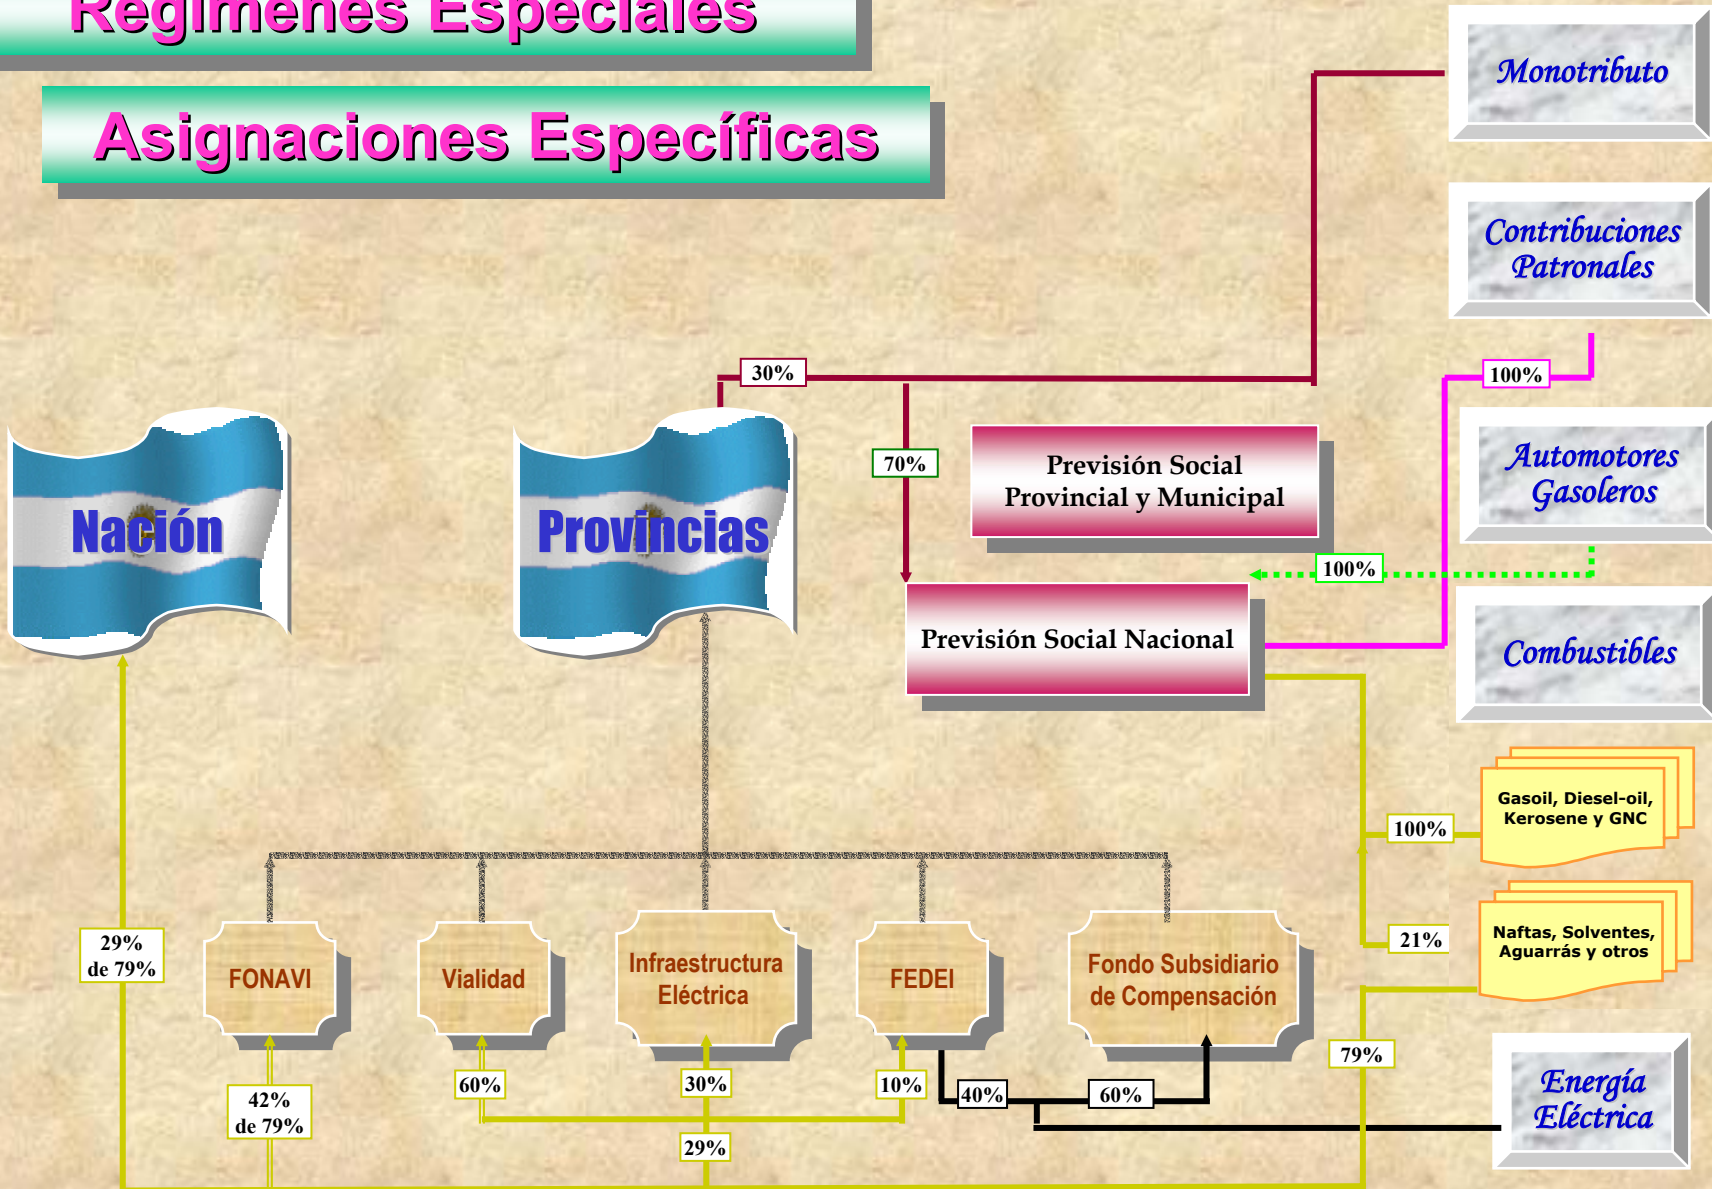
Regímenes Especiales

Asignaciones Específicas

Monotributo

Contribuciones Patronales

100%

Automotores Gasoleros

Combustibles

30%

70%

Previsión Social Provincial y Municipal

100%

Previsión Social Nacional

Nación

Provincias

Gasoil, Diesel-oil, Kerosene y GNC

100%

Naftas, Solventes, Aguarrás y otros

21%

29% de 79%

FONAVI

Vialidad

Infraestructura Eléctrica

FEDEI

Fondo Subsidiario de Compensación

79%

Energía Eléctrica

42% de 79%

60%

30%

10%

40%

60%

29%